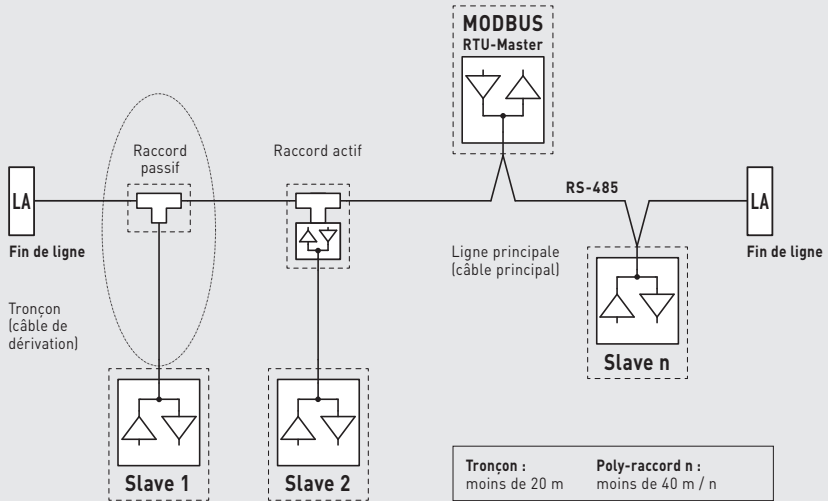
MODBUS
RTU-Master

Raccord passif

Raccord actif

LA

Fin de ligne

RS-485

LA

Fin de ligne

Ligne principale (câble principal)

Tronçon (câble de dérivation)

Slave n

Slave 1

Slave 2

| Tronçon : | Poly-raccord n : |
|---|---|
| moins de 20 m | moins de 40 m / n |